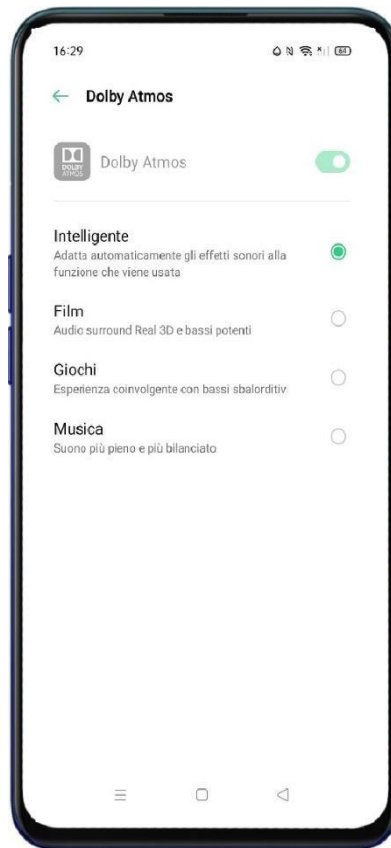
16:29

64

Dolby Atmos

DOLBY ATMOS

Dolby Atmos

Intelligente
Adatta automaticamente gli effetti sonori alla funzione che viene usata

Film
Audio surround Real 3D e bassi potenti

Giochi
Esperienza coinvolgente con bassi sbalorditiv

Musica
Suono più pieno e più bilanciato